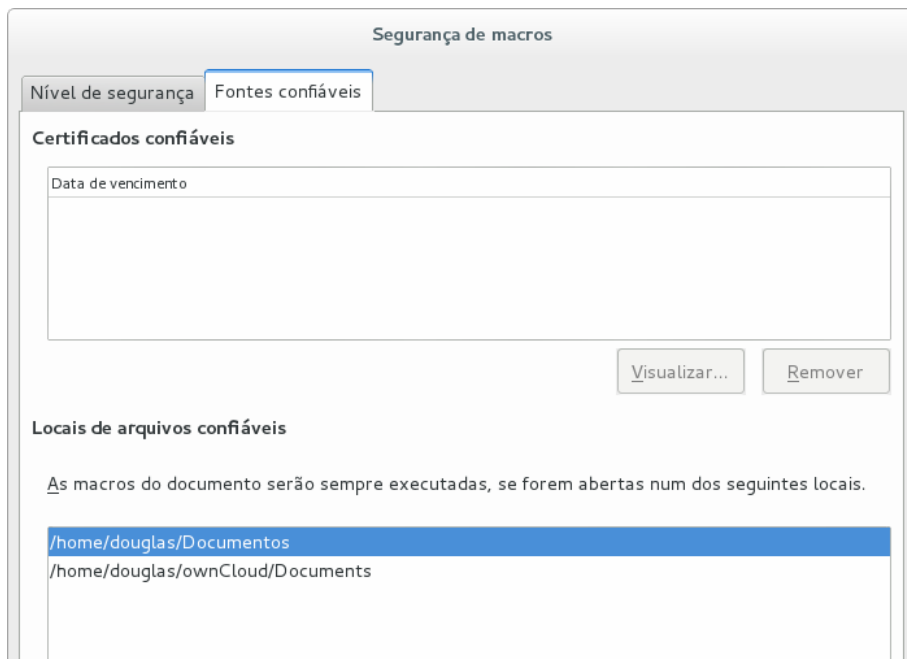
Segurança de macros

Nível de segurança | Fontes confiáveis

Certificados confiáveis

Data de vencimento

Visualizar... Remover

Locais de arquivos confiáveis

As macros do documento serão sempre executadas, se forem abertas num dos seguintes locais.

/home/douglas/Documentos
/home/douglas/ownCloud/Documents